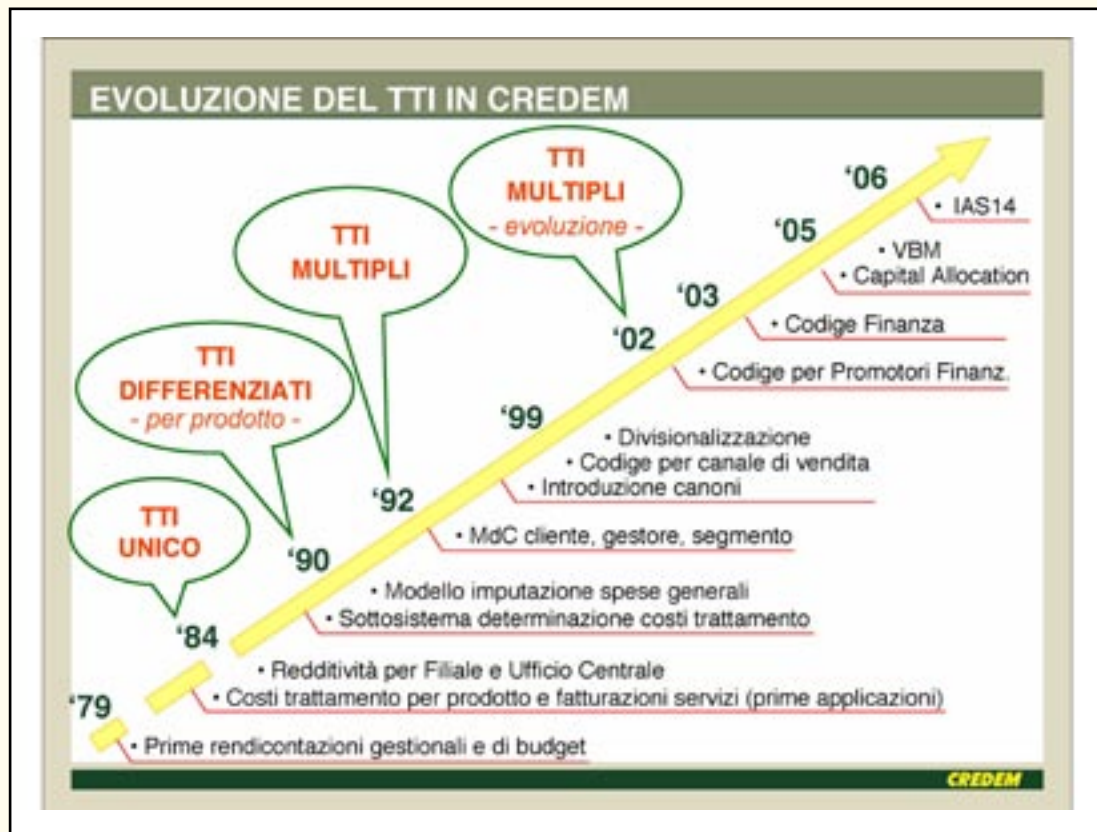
EVOLUZIONE DEL TTI IN CREDEM

TTI UNICO

TTI DIFFERENZIATI
- per prodotto -

TTI MULTIPLI

TTI MULTIPLI
- evoluzione -

'06
• IAS14

'05
• VBM
• Capital Allocation

'03
• Codige Finanza

'02
• Codige per Promotori Finanz.

'99
• Divisionalizzazione
• Codige per canale di vendita
• Introduzione canoni

'92
• MdC cliente, gestore, segmento

'90
• Modello imputazione spese generali
• Sottosistema determinazione costi trattamento

'84
• Redditività per Filiale e Ufficio Centrale
• Costi trattamento per prodotto e fatturazioni servizi (prime applicazioni)

'79
• Prime rendicontazioni gestionali e di budget

CREDEM